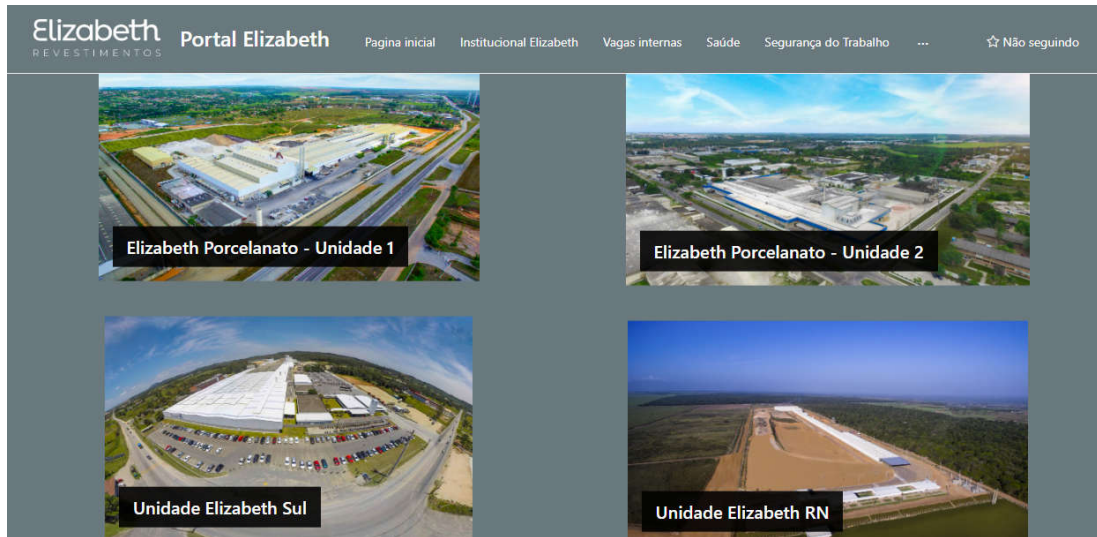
Elizabeth
REVESTIMENTOS

Portal Elizabeth

Pagina inicial Institucional Elizabeth Vagas internas Saúde Segurança do Trabalho ···

☆ Não seguindo

Elizabeth Porcelanato - Unidade 1

Elizabeth Porcelanato - Unidade 2

Unidade Elizabeth Sul

Unidade Elizabeth RN